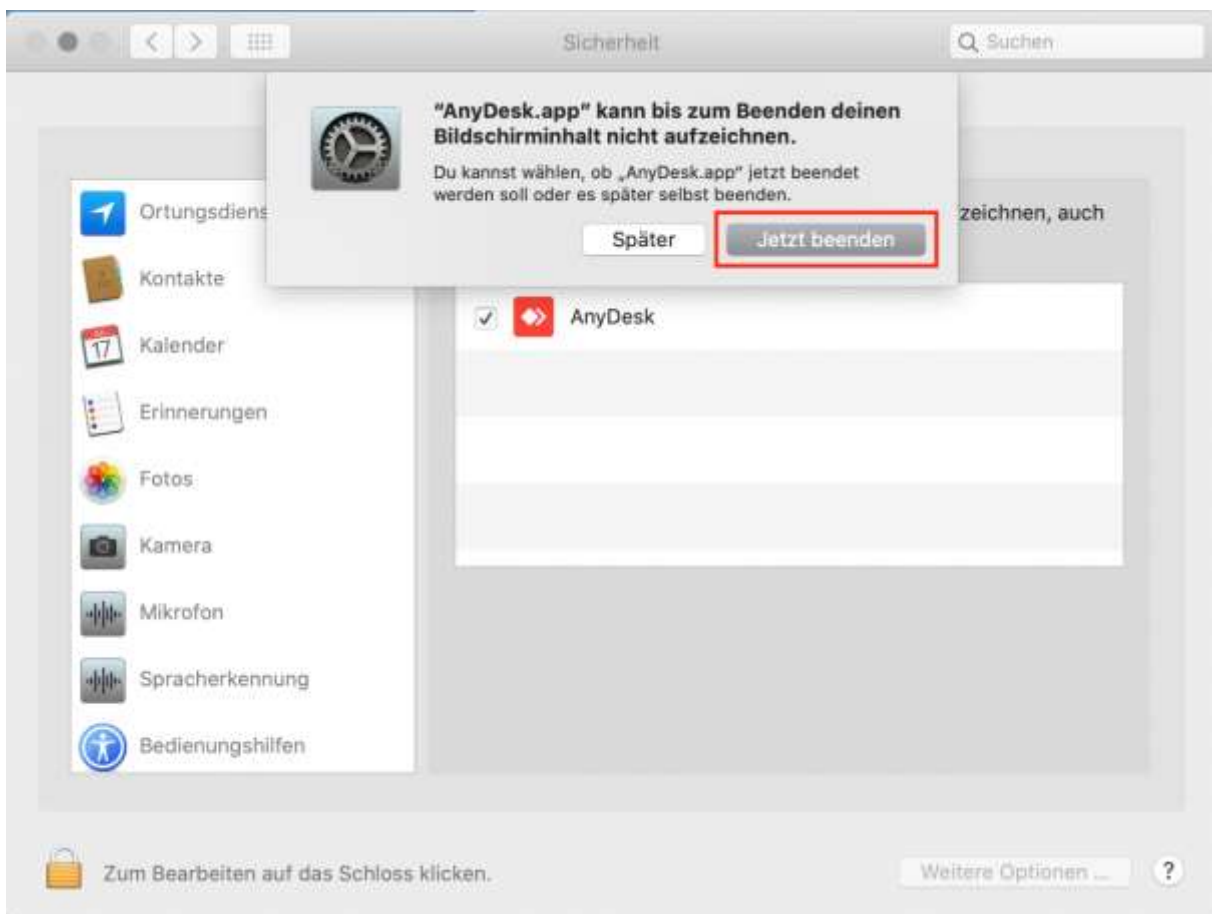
Sicherheit

Suchen

"AnyDesk.app" kann bis zum Beenden deinen Bildschirminhalt nicht aufzeichnen.

Du kannst wählen, ob „AnyDesk.app" jetzt beendet werden soll oder es später selbst beenden.

Später

Jetzt beenden

Ortungsdiens

Kontakte

17

Kalender

Erinnerungen

Fotos

Kamera

Mikrofon

Spracherkennung

Bedienungshilfen

zeichnen, auch

AnyDesk

Zum Bearbeiten auf das Schloss klicken.

Weitere Optionen ...

?